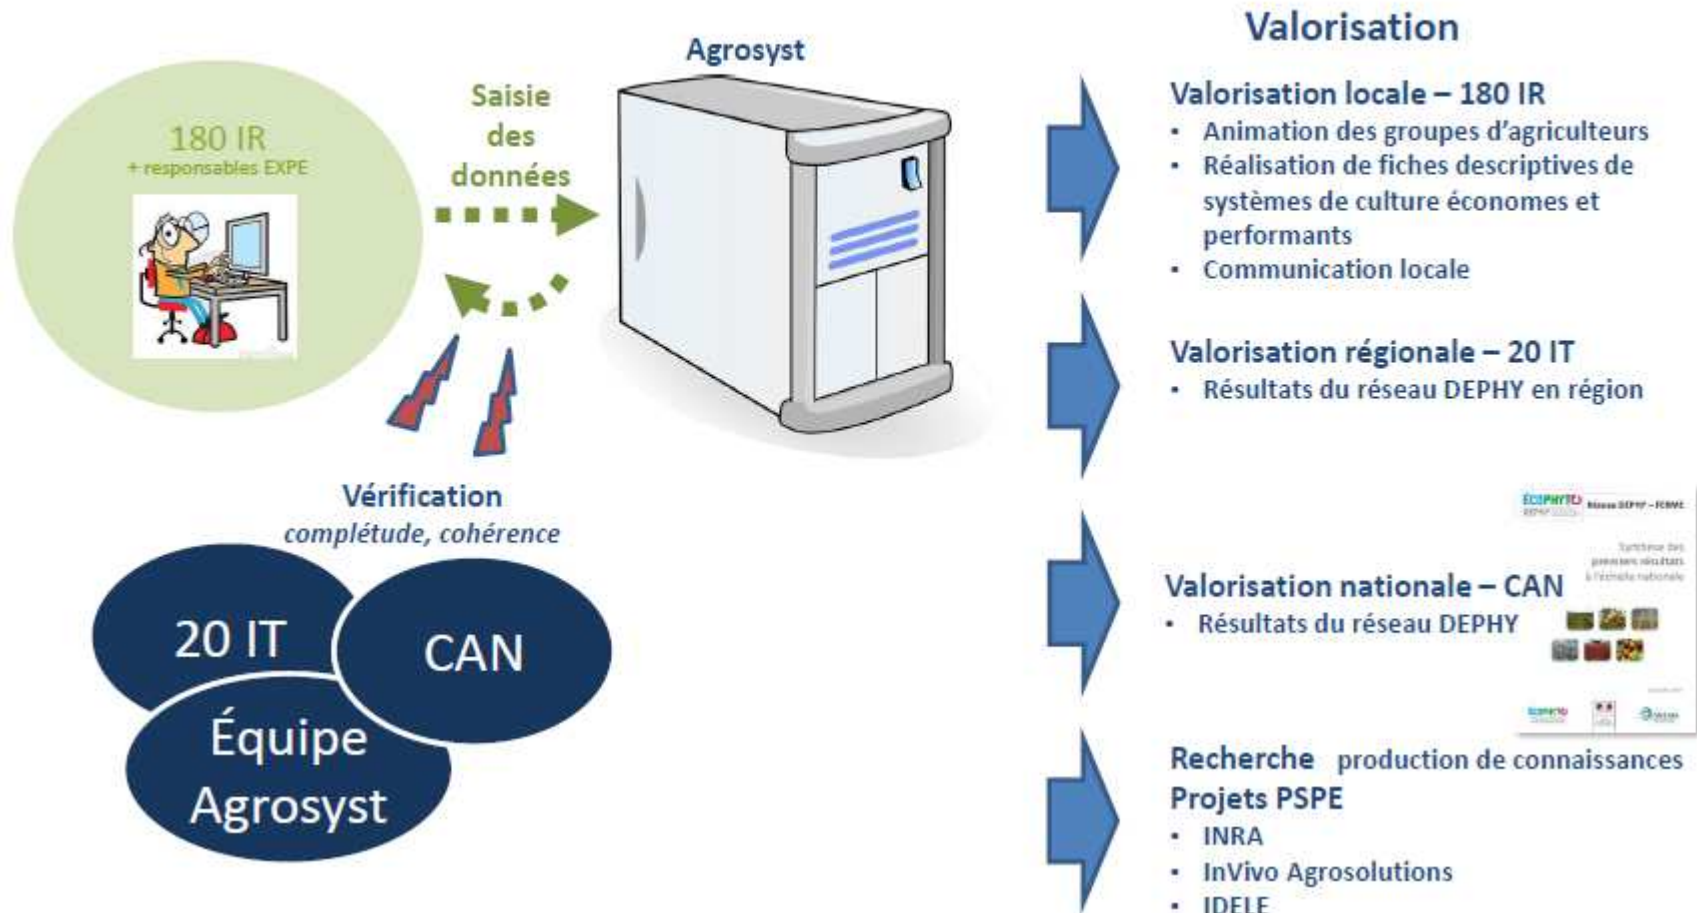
180 IR
+ responsables EXPE

Saisie des données

Agrosyst

Vérification
complétude, cohérence

20 IT
CAN
Équipe Agrosyst

Valorisation

Valorisation locale – 180 IR
- Animation des groupes d'agriculteurs
- Réalisation de fiches descriptives de systèmes de culture économes et performants
- Communication locale

Valorisation régionale – 20 IT
- Résultats du réseau DEPHY en région

Valorisation nationale – CAN
- Résultats du réseau DEPHY

ECOPHYTO Réseau DEPHY – FERME
Synthèse des premiers résultats à l'échelle nationale

Recherche production de connaissances
Projets PSPE
- INRA
- InVivo Agrosolutions
- IDELE